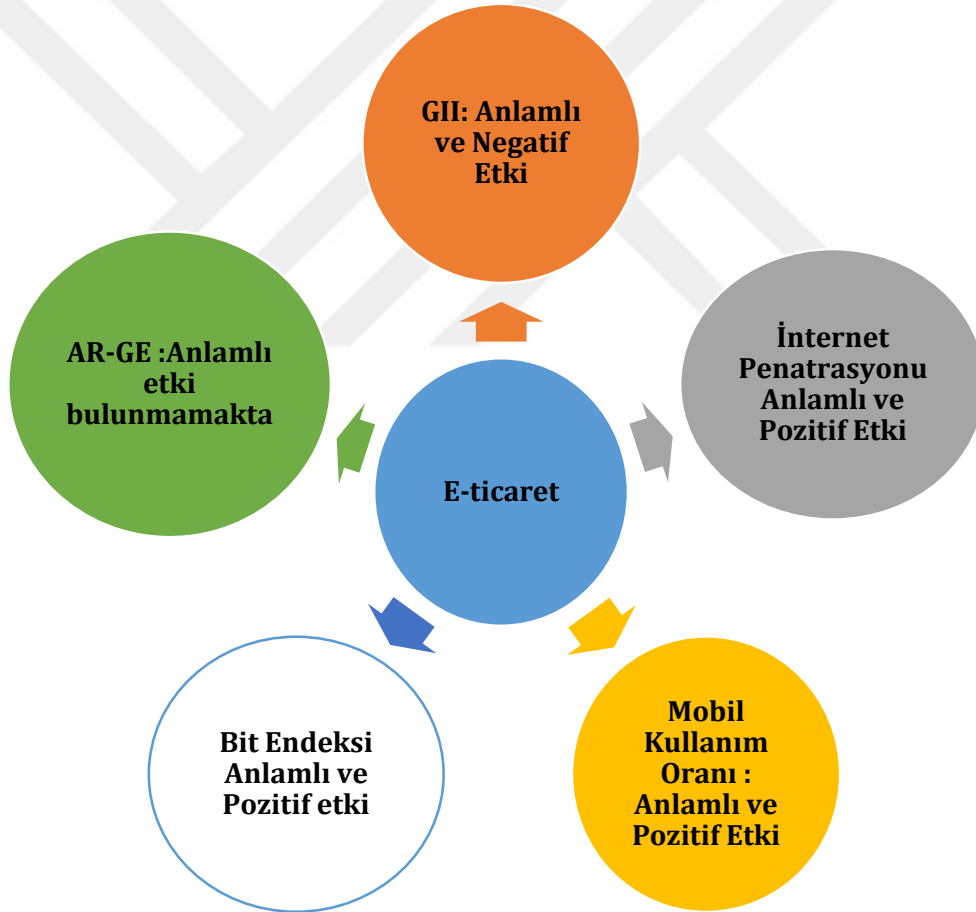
GII: Anlamlı ve Negatif Etki

AR-GE :Anlamlı etki bulunmamakta

İnternet Penatrasyonu Anlamlı ve Pozitif Etki

E-ticaret

Bit Endeksi Anlamlı ve Pozitif etki

Mobil Kullanım Oranı : Anlamlı ve Pozitif Etki